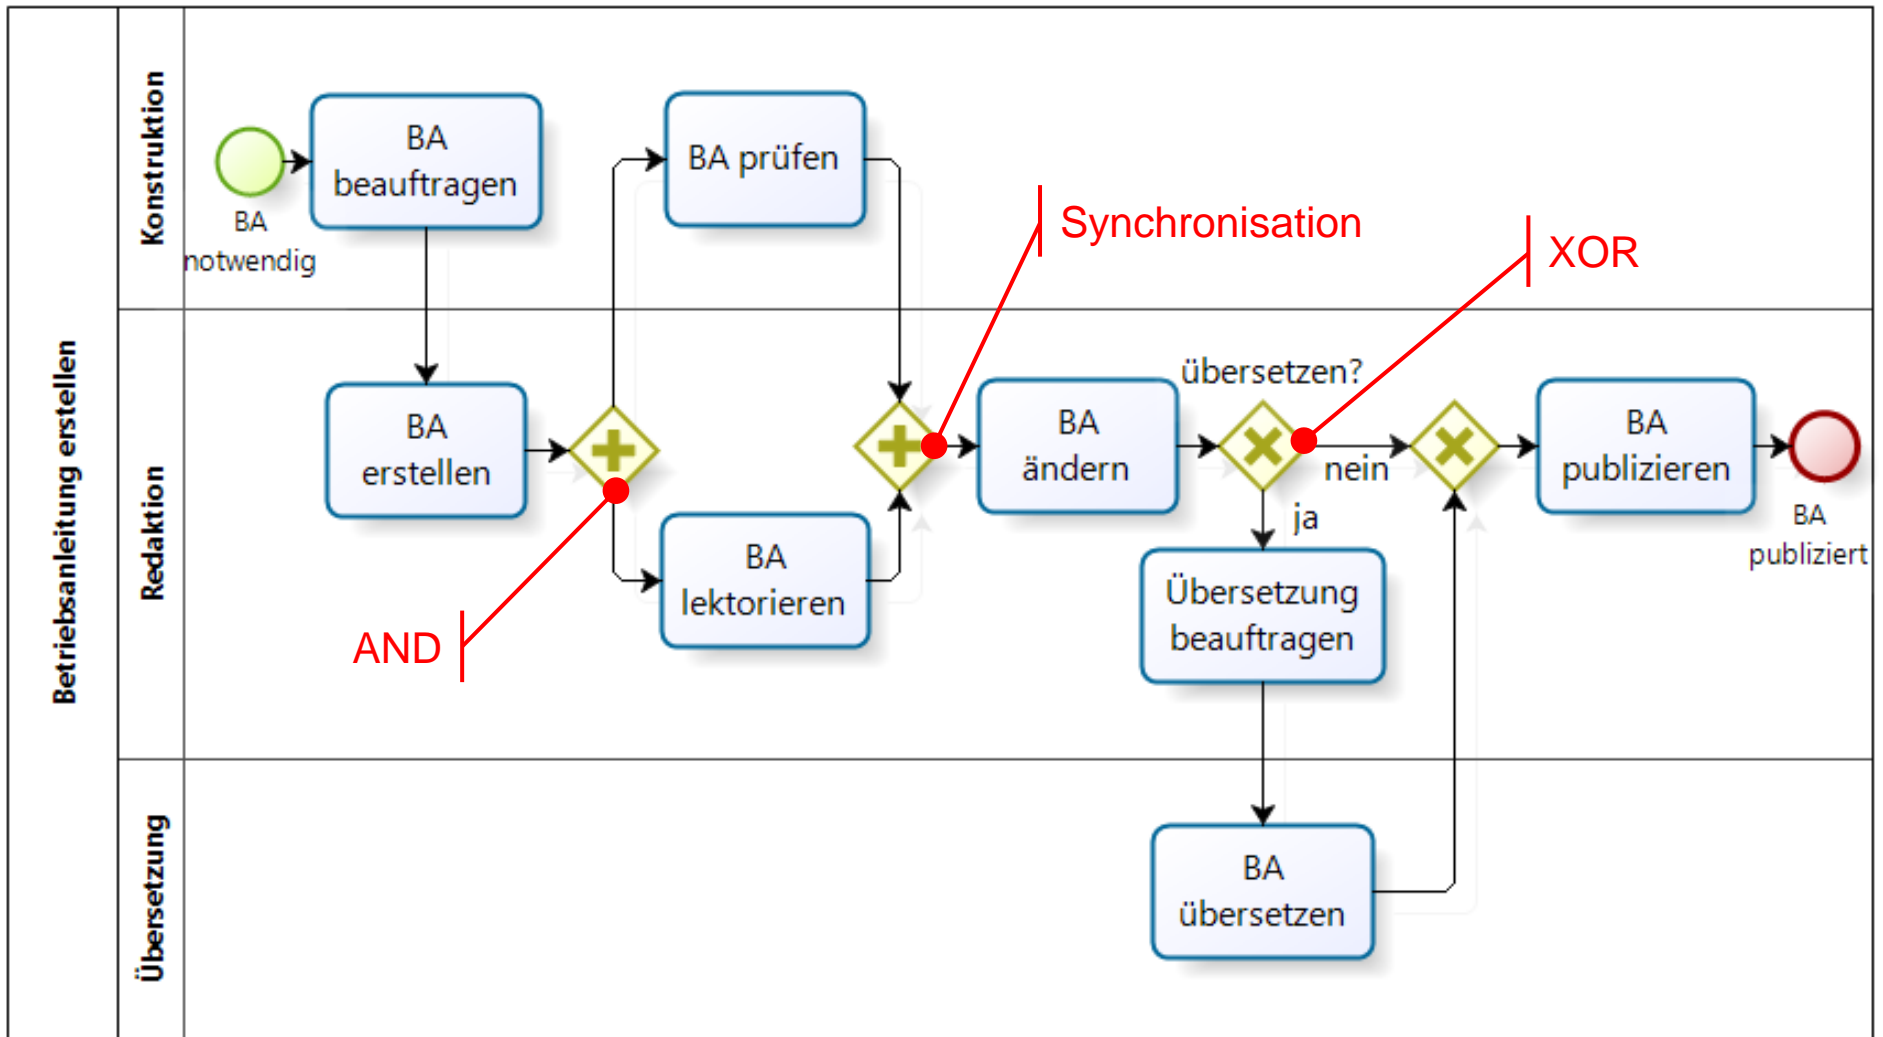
Betriebsanleitung erstellen

Konstruktion

BA notwendig

BA beauftragen

BA prüfen

Synchronisation

XOR

Redaktion

BA erstellen

BA lektorieren

AND

BA ändern

übersetzen?

nein

ja

Übersetzung beauftragen

BA publizieren

BA publiziert

Übersetzung

BA übersetzen